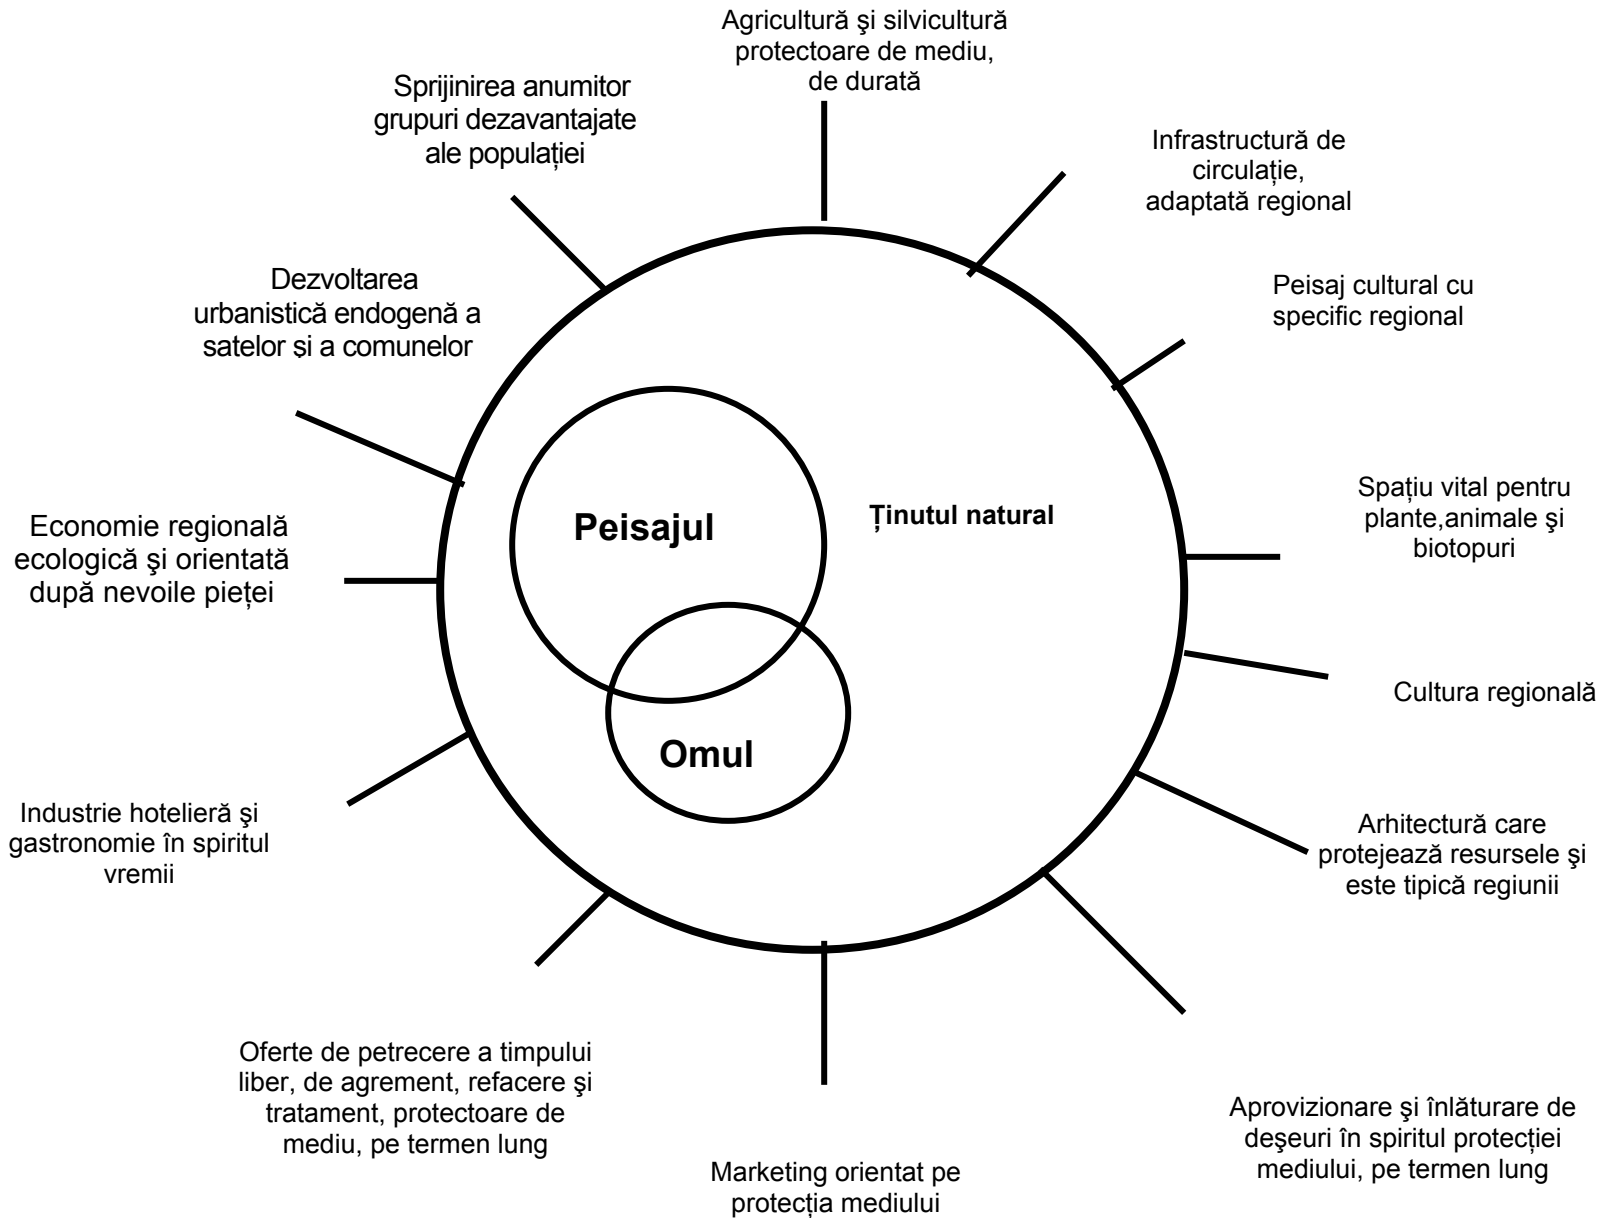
Agricultură şi silvicultură protectoare de mediu, de durată

Sprijinirea anumitor grupuri dezavantajate ale populației

Infrastructură de circulație, adaptată regional

Dezvoltarea urbanistică endogenă a satelor și a comunelor

Peisaj cultural cu specific regional

Peisajul

Ținutul natural

Spațiu vital pentru plante,animale şi biotopuri

Economie regională ecologică şi orientată după nevoile pieței

Cultura regională

Omul

Industrie hotelieră şi gastronomie în spiritul vremii

Arhitectură care protejează resursele şi este tipică regiunii

Oferte de petrecere a timpului liber, de agrement, refacere şi tratament, protectoare de mediu, pe termen lung

Aprovizionare şi înlăturare de deşeuri în spiritul protecției mediului, pe termen lung

Marketing orientat pe protecția mediului